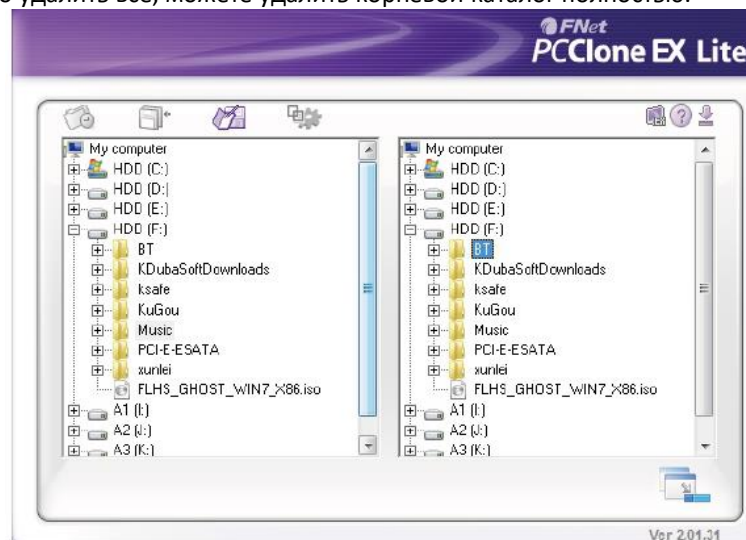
о удалить все, можете удалить корневой каталог полностью.

FNet
PCClone EX Lite

My computer
HDD (C:)
HDD (D:)
HDD (E:)
HDD (F:)
BT
KDubaSoftDownloads
ksafe
KuGou
Music
PCI-E-ESATA
xunlei
FLHS_GHOST_WIN7_X86.iso
A1 (I:)
A2 (J:)
A3 (K:)

My computer
HDD (C:)
HDD (D:)
HDD (E:)
HDD (F:)
BT
KDubaSoftDownloads
ksafe
KuGou
Music
PCI-E-ESATA
xunlei
FLHS_GHOST_WIN7_X86.iso
A1 (I:)
A2 (J:)
A3 (K:)

Ver 2.01.31